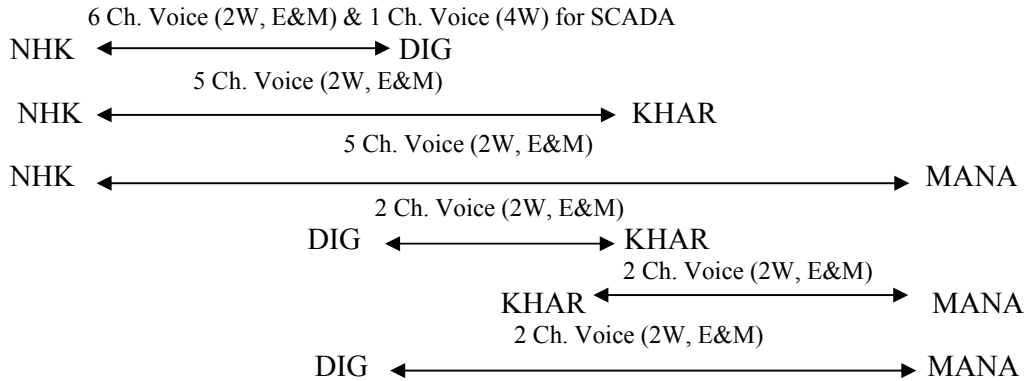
6 Ch. Voice (2W, E&M) & 1 Ch. Voice (4W) for SCADA
NHK DIG
5 Ch. Voice (2W, E&M)
NHK KHAR
5 Ch. Voice (2W, E&M)
NHK MANA
2 Ch. Voice (2W, E&M)
DIG KHAR
2 Ch. Voice (2W, E&M)
KHAR MANA
2 Ch. Voice (2W, E&M)
DIG MANA